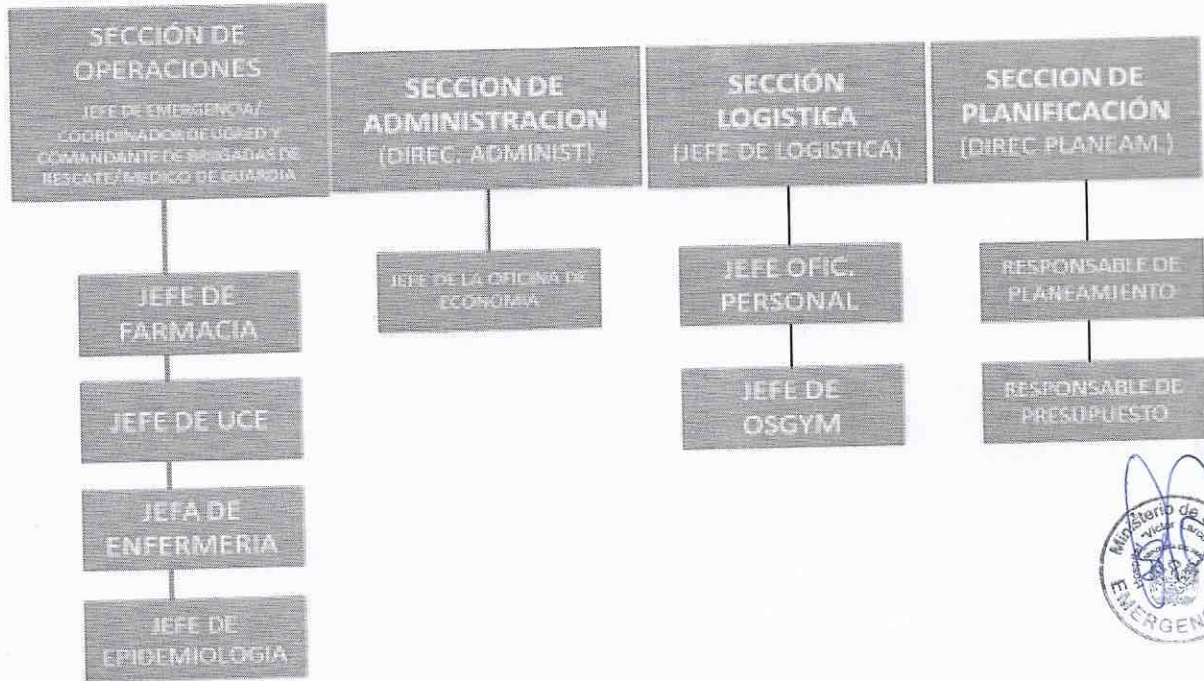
SECCIÓN DE OPERACIONES
JEFE DE EMERGENCIA/ COORDINADOR DE UGRED Y COMANDANTE DE BRIGADAS DE RESCATE/MEDICO DE GUARDIA

JEFE DE FARMACIA

JEFE DE UCE

JEFA DE ENFERMERIA

JEFE DE EPIDEMIOLOGIA

SECCION DE ADMINISTRACION
(DIREC. ADMINIST)

JEFE DE LA OFICINA DE ECONOMIA

SECCIÓN LOGISTICA
(JEFE DE LOGISTICA)

JEFE OFIC. PERSONAL

JEFE DE OSGYM

SECCION DE PLANIFICACIÓN
(DIREC. PLANEAM.)

RESPONSABLE DE PLANEAMIENTO

RESPONSABLE DE PRESUPUESTO

Ministerio de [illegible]
Victor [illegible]
EMERGEN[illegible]